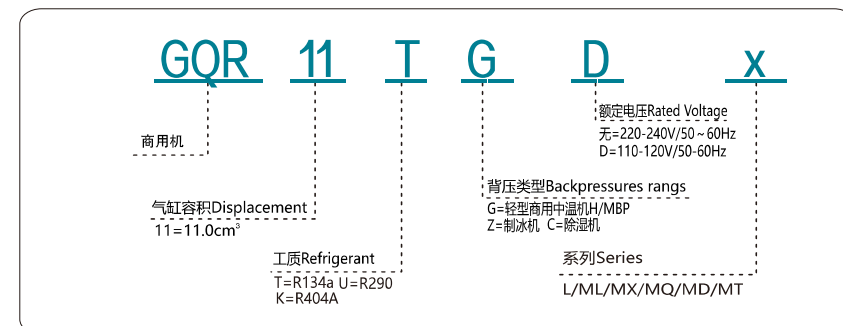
GQR 11 T G D x

商用机

气缸容积Displacement
11=11.0cm³

工质Refrigerant
T=R134a U=R290
K=R404A

背压类型Backpressures rangs
G=轻型商用中温机H/MBP
Z=制冰机 C=除湿机

额定电压Rated Voltage
无=220-240V/50～60Hz
D=110-120V/50-60Hz

系列Series
L/ML/MX/MQ/MD/MT